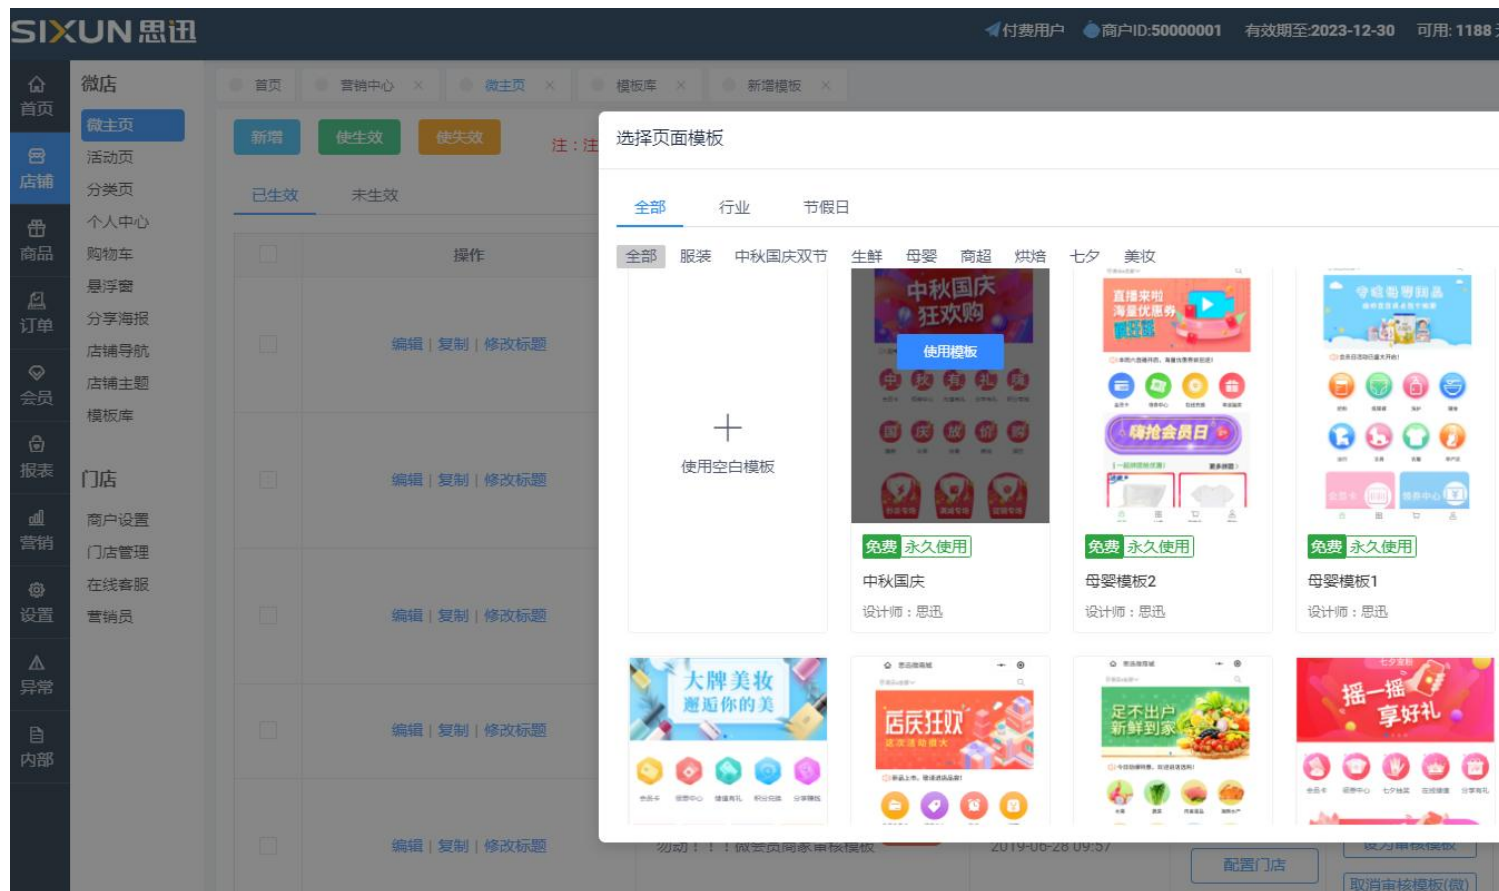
SIXUN 思迅

付费用户 商户ID:50000001 有效期至:2023-12-30 可用: 1188

首页
店铺
商品
订单
会员
报表
营销
设置
异常
内部

微店
微主页
活动页
分类页
个人中心
购物车
悬浮窗
分享海报
店铺导航
店铺主题
模板库

门店
商户设置
门店管理
在线客服
营销员

首页 营销中心 × 微主页 × 模板库 × 新增模板 ×

新增 使生效 使失效 注：注

已生效 未生效

操作

编辑 | 复制 | 修改标题
编辑 | 复制 | 修改标题
编辑 | 复制 | 修改标题
编辑 | 复制 | 修改标题
编辑 | 复制 | 修改标题

2019-06-28 09:57
配置门店

选择页面模板

全部 行业 节假日

全部 服装 中秋国庆双节 生鲜 母婴 商超 烘焙 七夕 美妆

使用空白模板

中秋国庆 狂欢购
使用模板
免费 永久使用
中秋国庆
设计师：思迅

直播来啦 海量优惠券 嗨翻天
嗨抢会员日
免费 永久使用
母婴模板2
设计师：思迅

免费 永久使用
母婴模板1
设计师：思迅

大牌美妆 邂逅你的美

店庆狂欢

足不出户 新鲜到家

摇一摇 享好礼